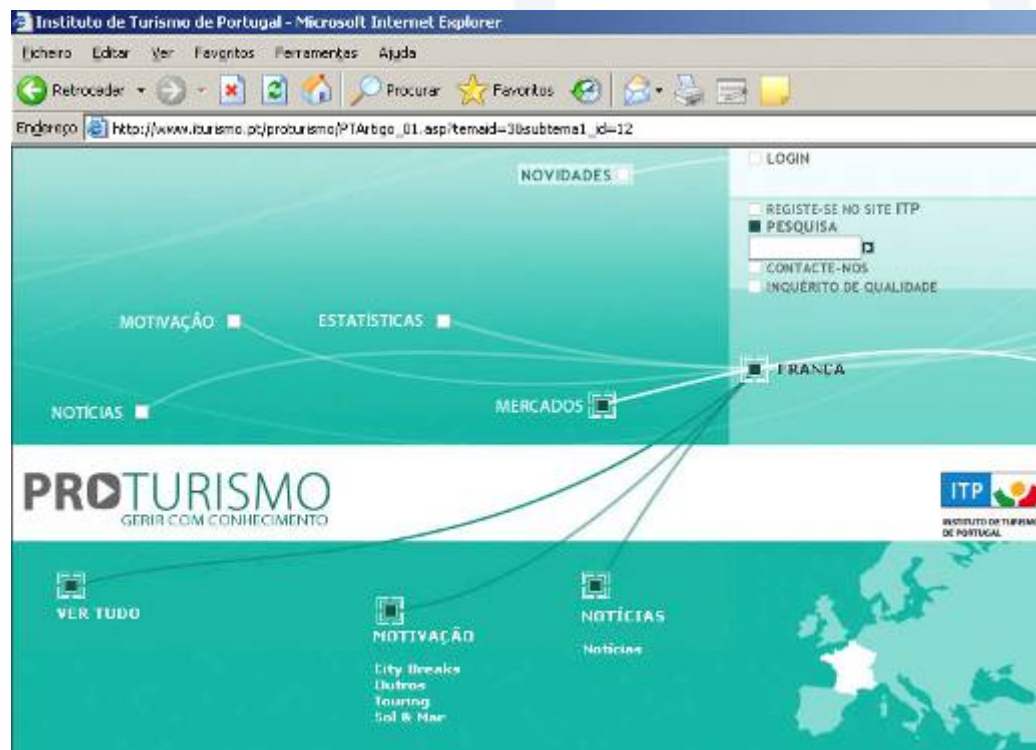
Instituto de Turismo de Portugal - Microsoft Internet Explorer

Ficheiro Editar Ver Favoritos Ferramentas Ajuda

Retroceder Procurar Favoritos

Endereço http://www.iturismo.pt/proturismo/PTArtigo_01.asp?temaid=3&subtema1_id=12

NOVIDADES

LOGIN

REGISTE-SE NO SITE ITP
PESQUISA
CONTACTE-NOS
INQUÉRITO DE QUALIDADE

MOTIVAÇÃO

ESTATÍSTICAS

FRANÇA

NOTÍCIAS

MERCADOS

PROTURISMO
GERIR COM CONHECIMENTO

ITP
INSTITUTO DE TURISMO DE PORTUGAL

VER TUDO

MOTIVAÇÃO
City Breaks
Outros
Touring
Sol & Mar

NOTÍCIAS
Notícias